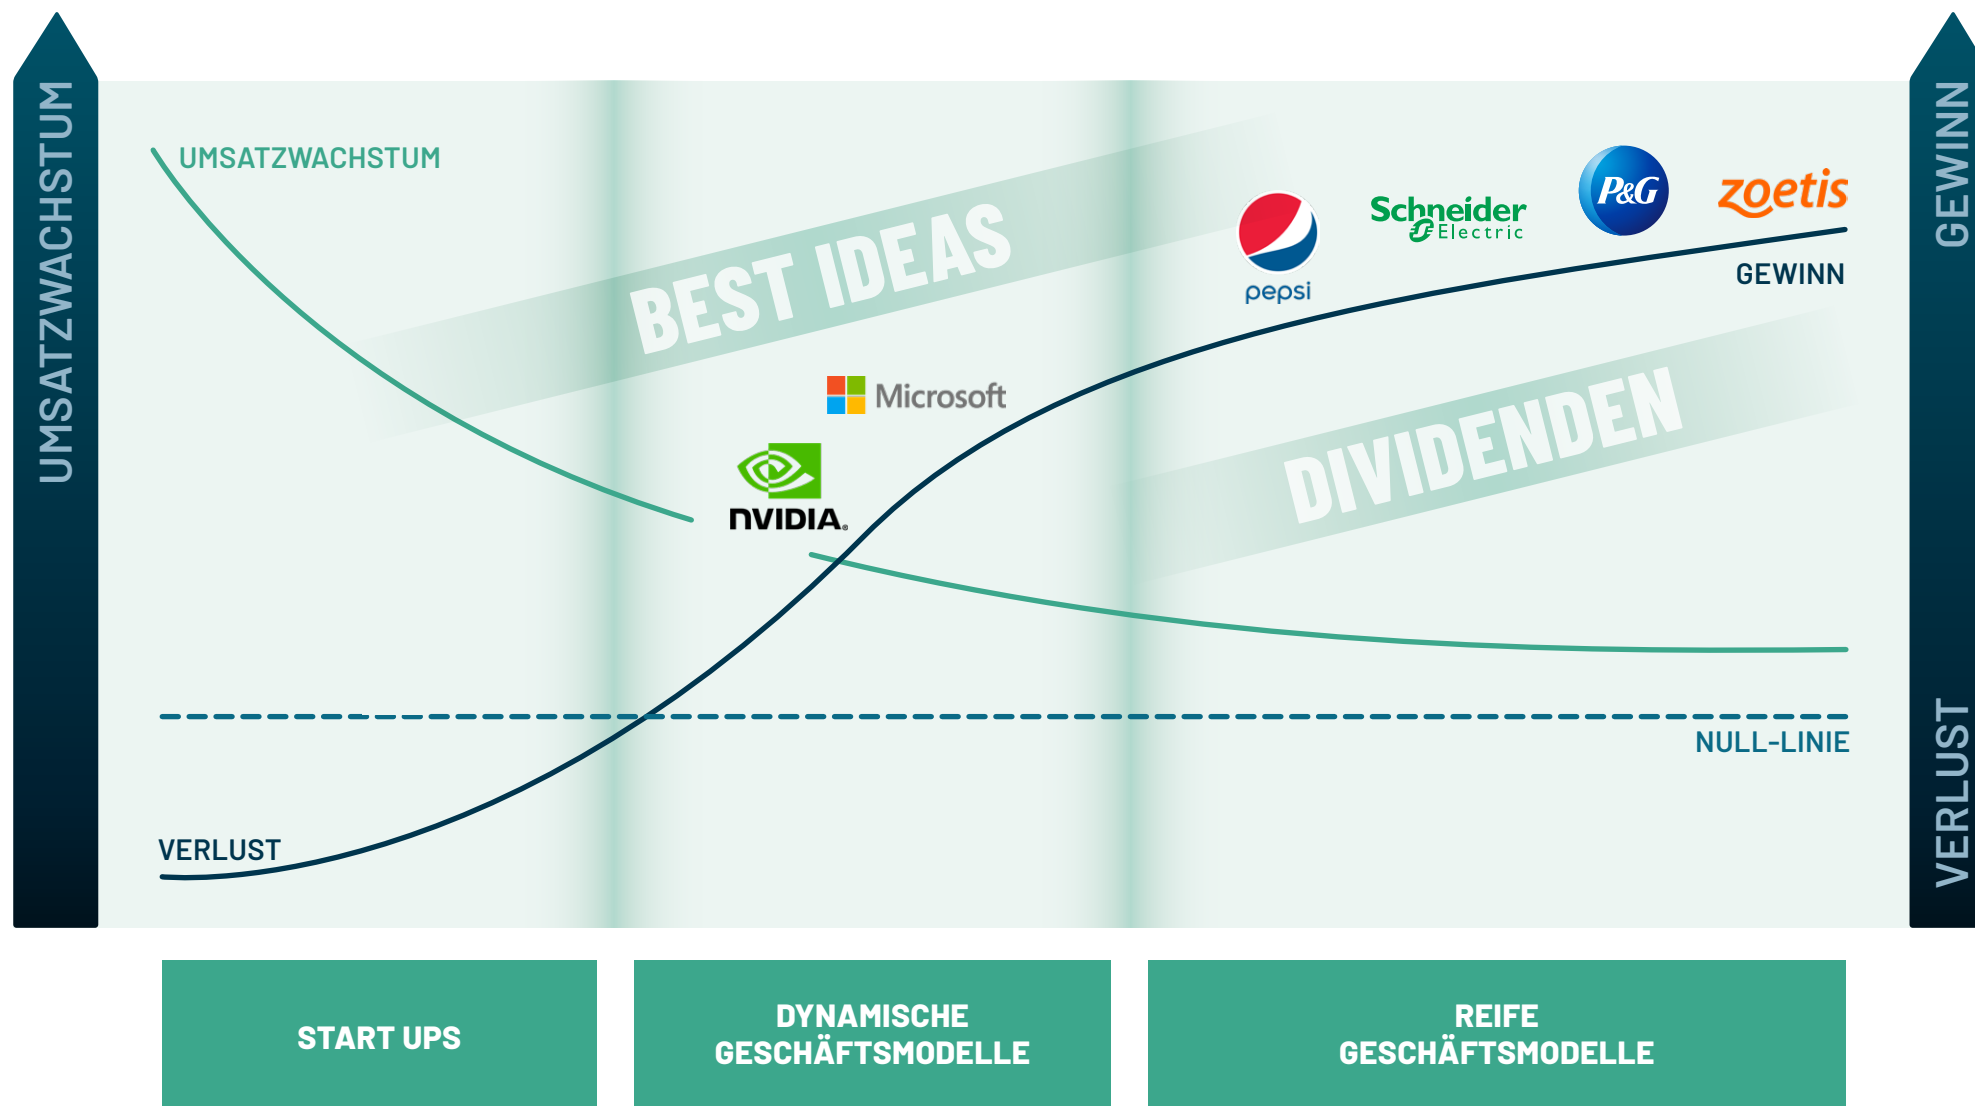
UMSATZWACHSTUM

UMSATZWACHSTUM

BEST IDEAS

pepsi

Schneider Electric

P&G

zoetis

GEWINN

GEWINN

Microsoft

NVIDIA

DIVIDENDEN

NULL-LINIE

VERLUST

VERLUST

START UPS

DYNAMISCHE GESCHÄFTSMODELLE

REIFE GESCHÄFTSMODELLE